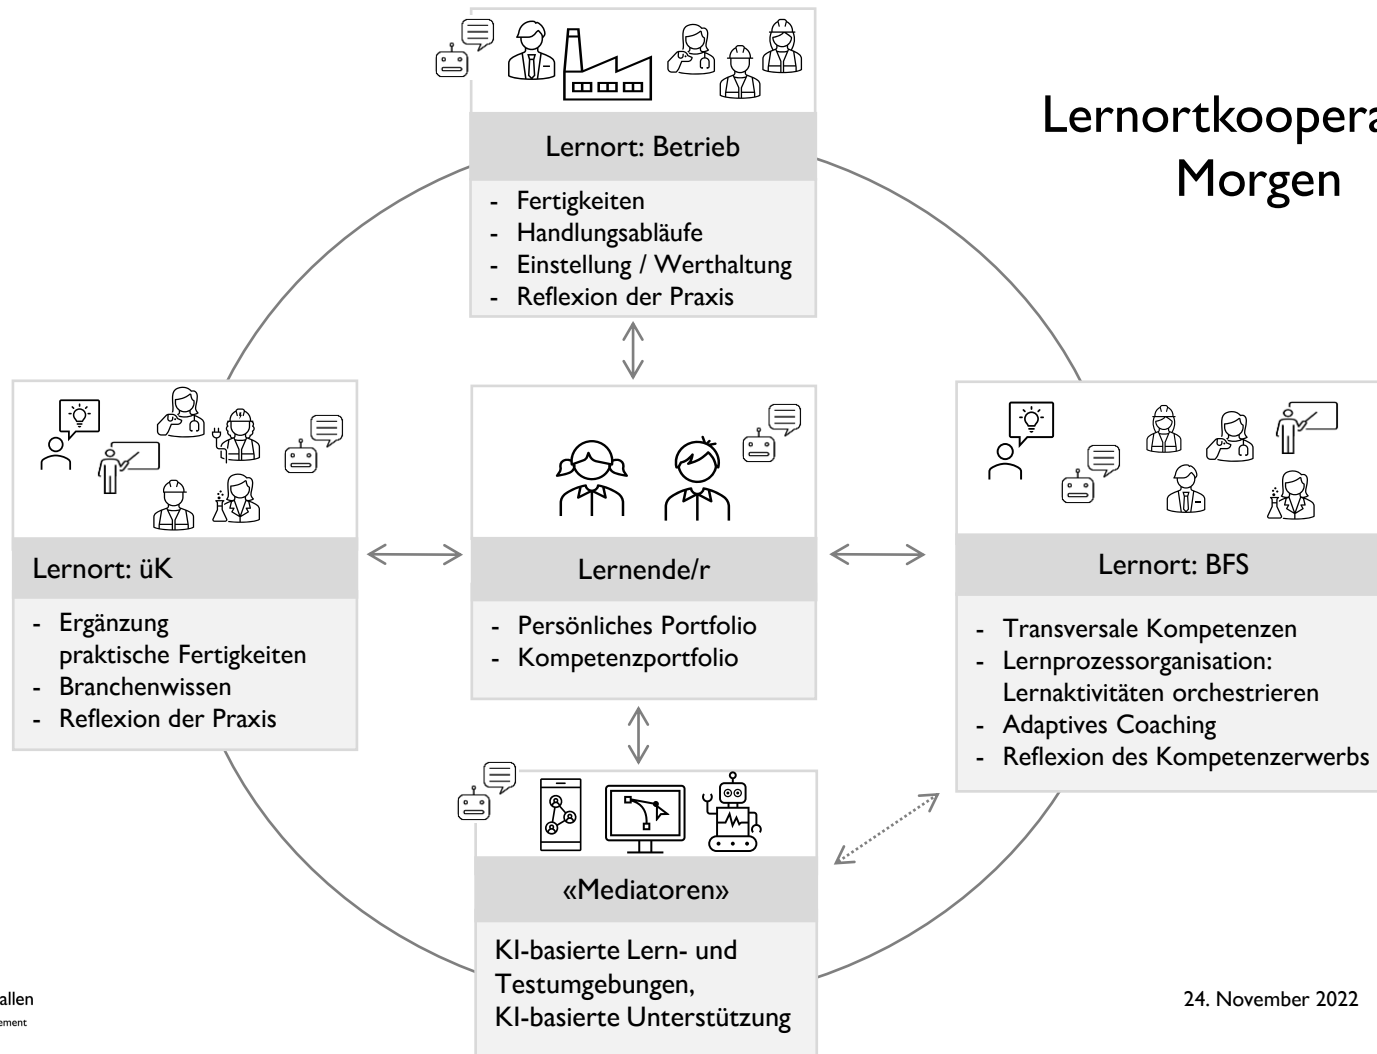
Lernortkoopera
Morgen

Lernort: Betrieb

- Fertigkeiten
- Handlungsabläufe
- Einstellung / Werthaltung
- Reflexion der Praxis

Lernort: üK

- Ergänzung praktische Fertigkeiten
- Branchenwissen
- Reflexion der Praxis

Lernende/r

- Persönliches Portfolio
- Kompetenzportfolio

Lernort: BFS

- Transversale Kompetenzen
- Lernprozessorganisation: Lernaktivitäten orchestrieren
- Adaptives Coaching
- Reflexion des Kompetenzerwerbs

«Mediatoren»

KI-basierte Lern- und Testumgebungen, KI-basierte Unterstützung

allen
ement

24. November 2022